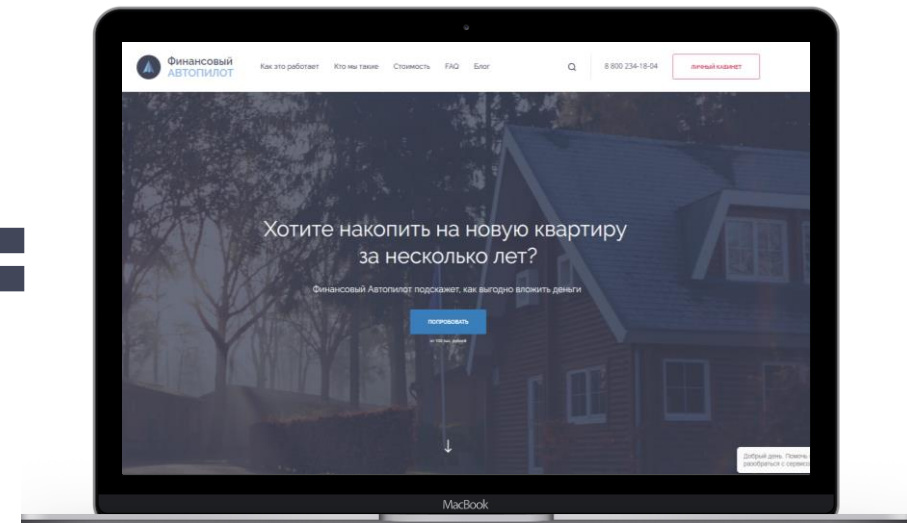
Финансовый
АВТОПИЛОТ

Как это работает Кто мы такие Стоимость FAQ Блог

8 800 234-18-04

ЛИЧНЫЙ КАБИНЕТ

Хотите накопить на новую квартиру за несколько лет?

Финансовый Автопилот подскажет, как выгодно вложить деньги

ПОПРОБОВАТЬ

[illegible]

↓

Добрый день. Помочь разобраться с сервисо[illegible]

MacBook